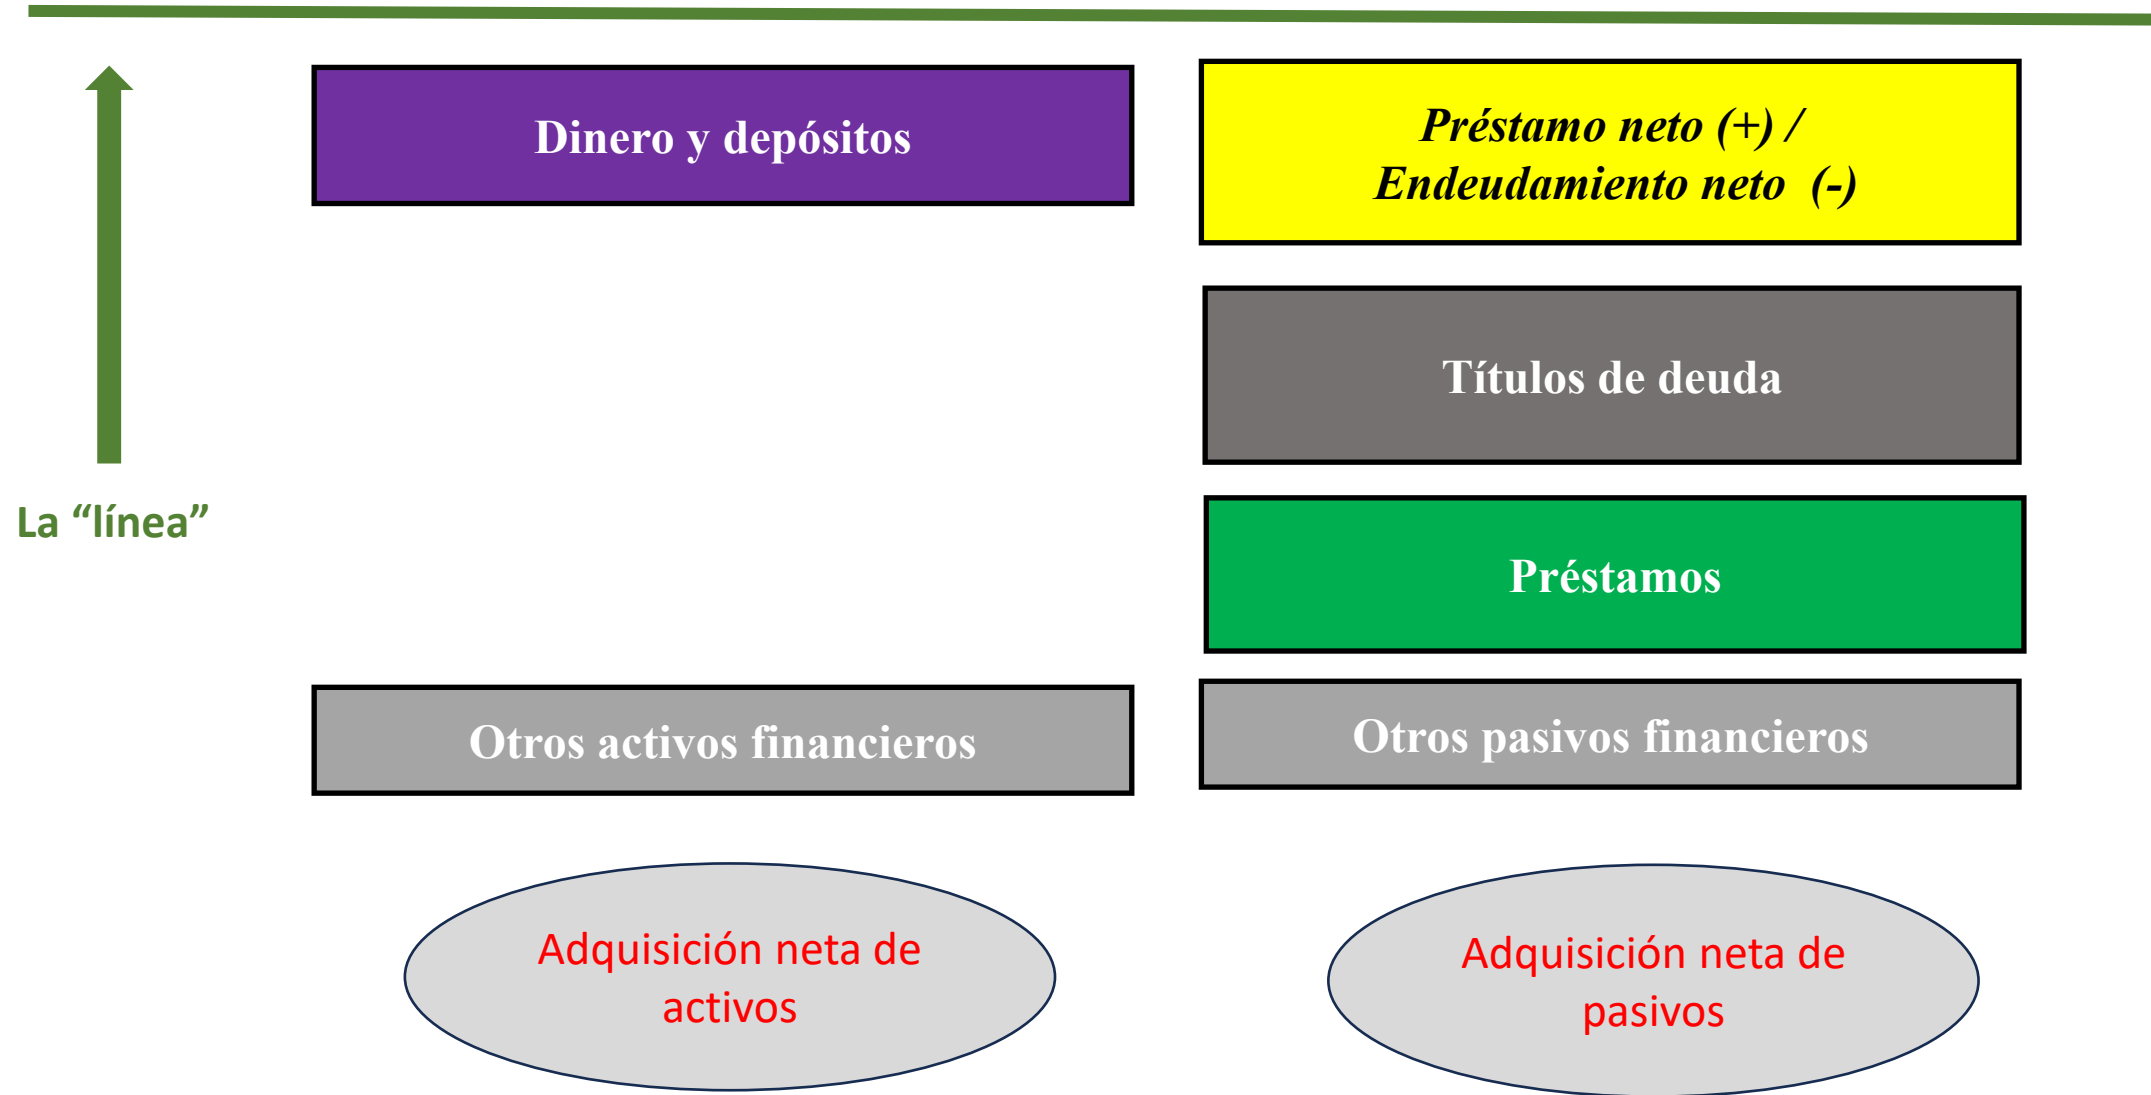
Dinero y depósitos

Préstamo neto (+) / Endeudamiento neto (-)

Títulos de deuda

La “línea”

Préstamos

Otros activos financieros

Otros pasivos financieros

Adquisición neta de activos

Adquisición neta de pasivos